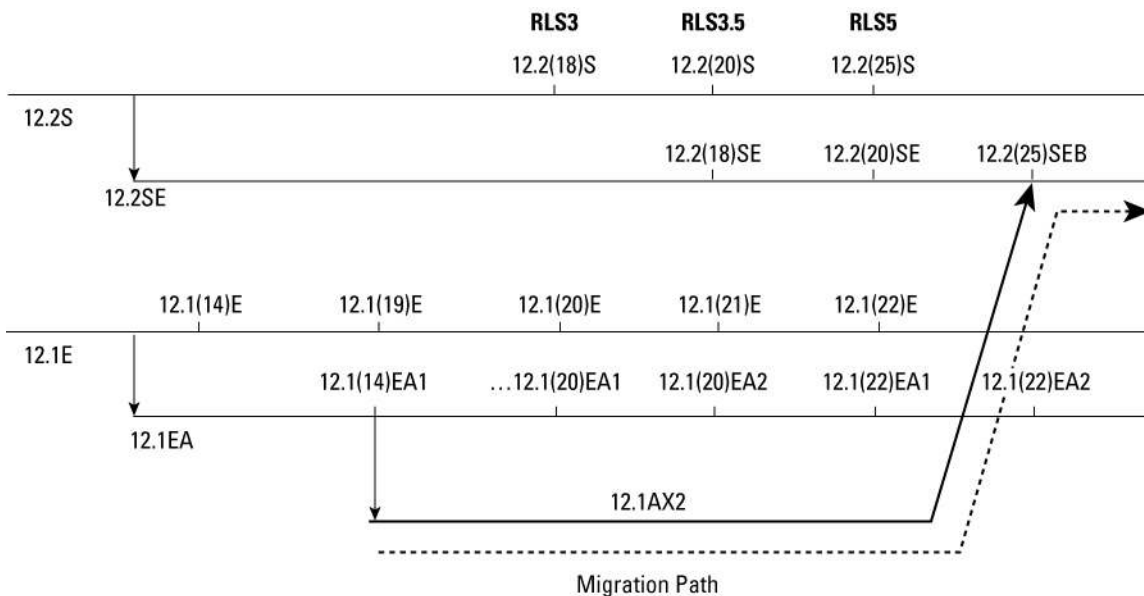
RLS3
RLS3.5
RLS5
12.2(18)S
12.2(20)S
12.2(25)S
12.2S
12.2(18)SE
12.2(20)SE
12.2(25)SEB
12.2SE
12.1(14)E
12.1(19)E
12.1(20)E
12.1(21)E
12.1(22)E
12.1E
12.1(14)EA1
...12.1(20)EA1
12.1(20)EA2
12.1(22)EA1
12.1(22)EA2
12.1EA
12.1AX2
Migration Path